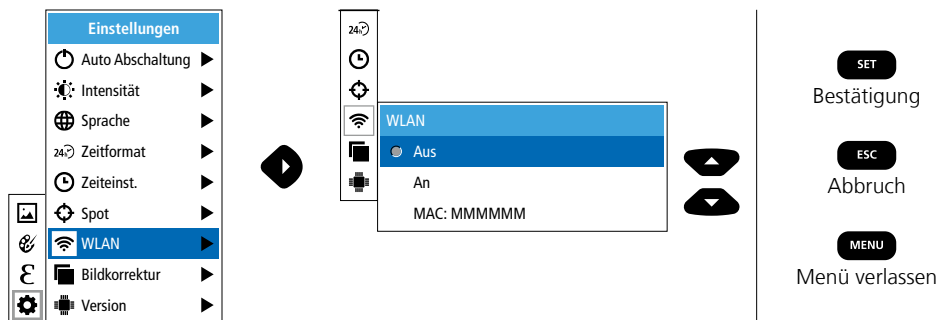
Einstellungen
Auto Abschaltung ▶
Intensität ▶
Sprache ▶
24h Zeitformat ▶
Zeiteinst. ▶
Spot ▶
WLAN ▶
Bildkorrektur ▶
Version ▶

ε

24h

WLAN
Aus
An
MAC: MMMMMM

SET
Bestätigung

ESC
Abbruch

MENU
Menü verlassen